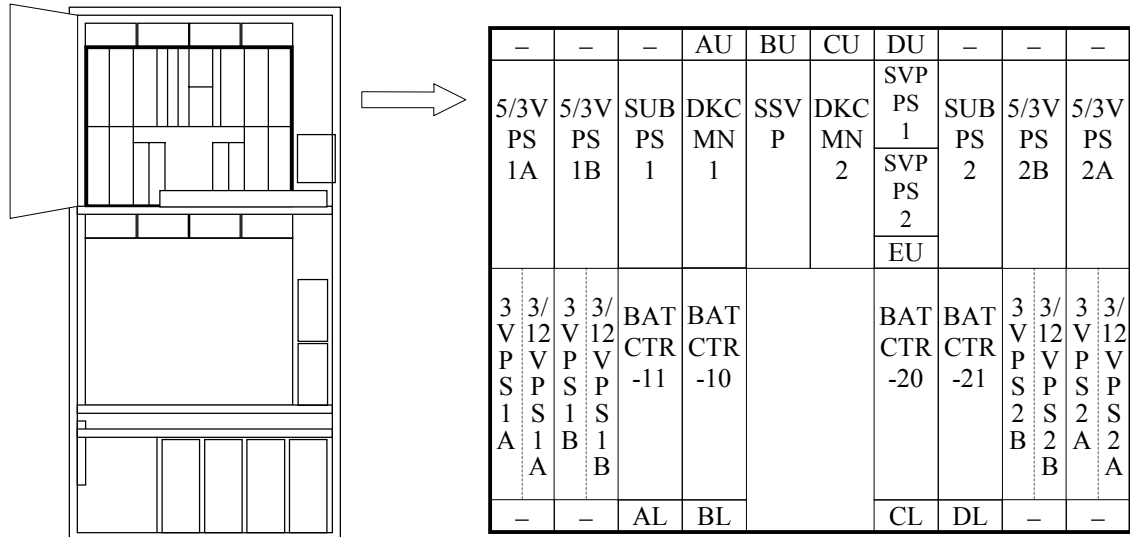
| – | – | – | AU | BU | CU | DU | – | – | – |
|---|---|---|---|---|---|---|---|---|---|
| 5/3V PS 1A | 5/3V PS 1B | SUB PS 1 | DKC MN 1 | SSVP | DKC MN 2 | SVP PS 1 / SVP PS 2 / EU | SUB PS 2 | 5/3V PS 2B | 5/3V PS 2A |
| 3V PS 1A / 3/12V PS 1A | 3V PS 1B / 3/12V PS 1B | BAT CTR -11 | BAT CTR -10 | | | BAT CTR -20 | BAT CTR -21 | 3V PS 2B / 3/12V PS 2B | 3V PS 2A / 3/12V PS 2A |
| – | – | AL | BL | | | CL | DL | – | – |